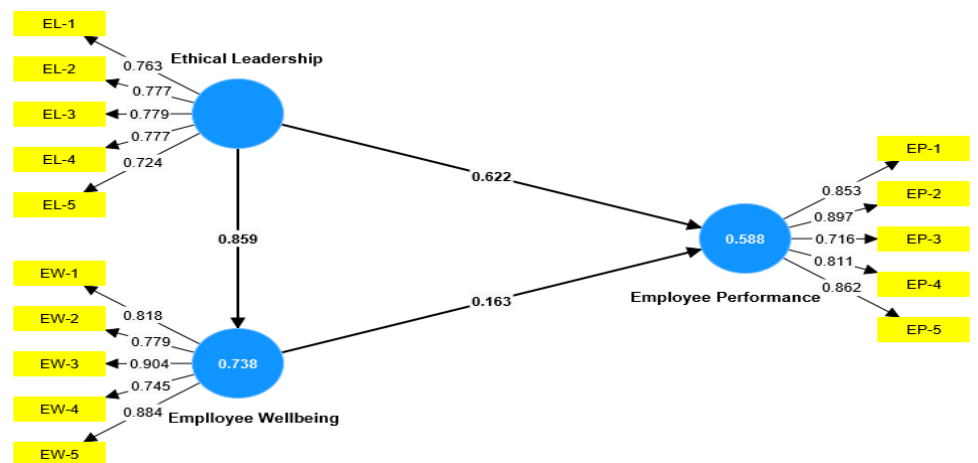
EL-1
0.763
Ethical Leadership
EL-2
0.777
EL-3
0.779
0.777
EL-4
0.724
EL-5

0.622

0.859

EW-1
0.818
EW-2
0.779
EW-3
0.904
0.738
0.745
EW-4
0.884
EW-5
Emplloyee Wellbeing

0.163

EP-1
0.853
EP-2
0.897
0.588
0.716
EP-3
0.811
EP-4
Employee Performance
0.862
EP-5